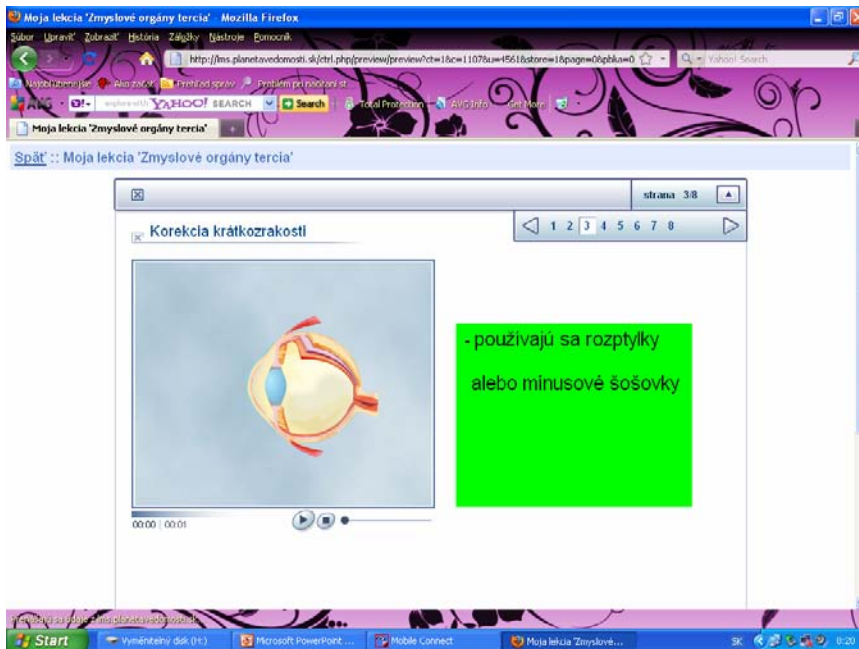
Moja lekcia 'Zmyslové orgány tercia' - Mozilla Firefox

Súbor Upraviť Zobraziť História Záložky Nástroje Pomocník

http://lms.planetavedomosti.sk/ctrl.php/preview/preview?ct=1&c=1107&u=4561&store=1&page=0&pbku=0

Yahoo! Search

Najobľúbenejšie Ako začať Prehľad správ Problém pri načítaní st

AVG YAHOO! SEARCH Search Total Protection AVG Info Get More

Moja lekcia 'Zmyslové orgány tercia'

Späť :: Moja lekcia 'Zmyslové orgány tercia'

strana 3/8

1 2 3 4 5 6 7 8

Korekcia krátkozrakosti

00:00 | 00:01

- používajú sa rozptylky

alebo mínusové šošovky

Prenášajú sa údaje z lms.planetavedomosti.sk...

Start Vymeniteľný disk (H:) Microsoft PowerPoint ... Mobile Connect Moja lekcia 'Zmyslové...

SK 0:20